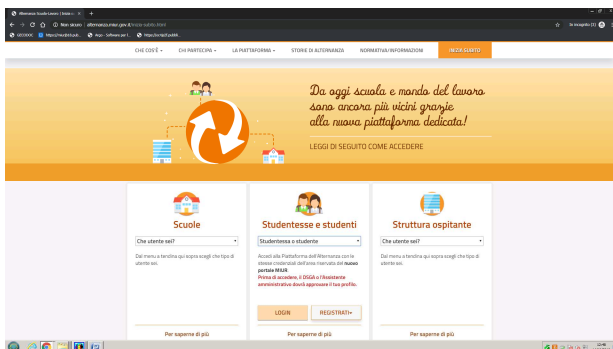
Alternanza Scuola Lavoro | Inizia s... ×  +

Non sicuro  alternanza.miur.gov.it/inizia-subito.html

In incognito (2)

GEODOC  https://nw.4tech.pub...  Argo - Software per l...  https://scrisp3.publi...

CHE COS'È ▾  CHI PARTECIPA ▾  LA PIATTAFORMA ▾  STORIE DI ALTERNANZA  NORMATIVA/INFORMAZIONI  INIZIA SUBITO

Da oggi scuola e mondo del lavoro sono ancora più vicini grazie alla nuova piattaforma dedicata!

LEGGI DI SEGUITO COME ACCEDERE

Scuole

Che utente sei?

Dal menu a tendina qui sopra scegli che tipo di utente sei.

Per saperne di più

Studentesse e studenti

Studentessa o studente

Accedi alla Piattaforma dell'Alternanza con le stesse credenziali dell'area riservata del nuovo portale MIUR.

Prima di accedere, il DSGA o l'Assistente amministrativo dovrà approvare il tuo profilo.

LOGIN  REGISTRATI »

Per saperne di più

Struttura ospitante

Che utente sei?

Dal menu a tendina qui sopra scegli che tipo di utente sei.

Per saperne di più